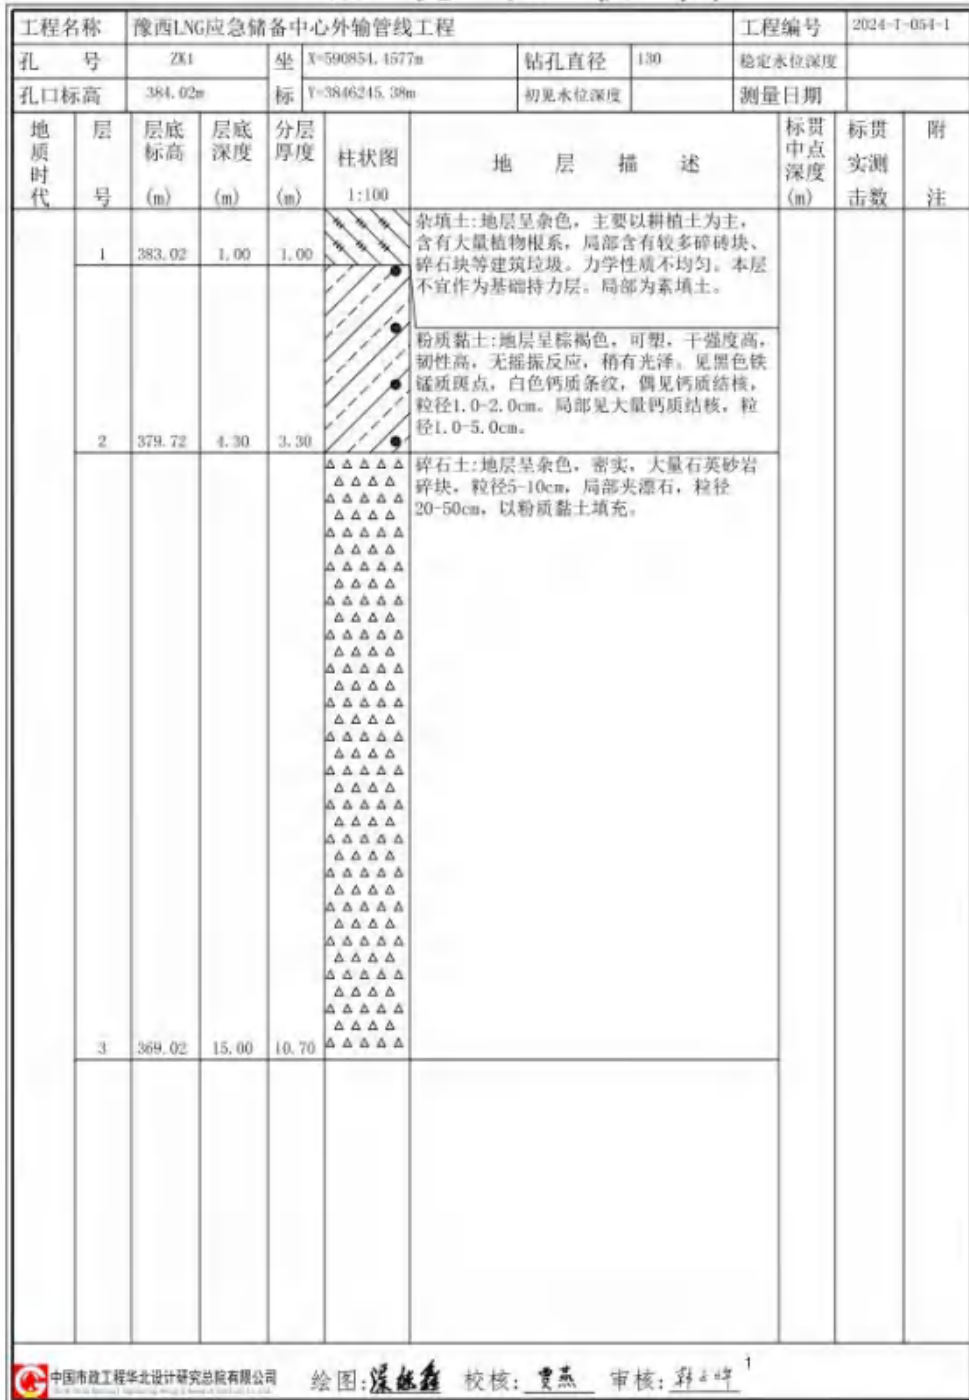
| 工程名称 | 豫西LNG应急储备中心外输管线工程 | | | | 工程编号 | 2024-T-054-1 |
|---|---|---|---|---|---|---|
| 孔号 | ZK1 | 坐标 | X=590854.4577m | 钻孔直径 | 130 | 稳定水位深度 | |
| 孔口标高 | 384.02m | | Y=3846245.38m | 初见水位深度 | | 测量日期 | |

| 地质时代 | 层号 | 层底标高 (m) | 层底深度 (m) | 分层厚度 (m) | 柱状图 1:100 | 地层描述 | 标贯中点深度 (m) | 标贯实测击数 | 附注 |
|---|---|---|---|---|---|---|---|---|---|
| | 1 | 383.02 | 1.00 | 1.00 | | 杂填土：地层呈杂色，主要以耕植土为主，含有大量植物根系，局部含有较多碎砖块、碎石块等建筑垃圾。力学性质不均匀。本层不宜作为基础持力层。局部为素填土。 | | | |
| | 2 | 379.72 | 4.30 | 3.30 | | 粉质黏土：地层呈棕褐色，可塑，干强度高，韧性高，无摇振反应，稍有光泽。见黑色铁锰质斑点，白色钙质条纹，偶见钙质结核，粒径1.0-2.0cm。局部见大量钙质结核，粒径1.0-5.0cm。 | | | |
| | 3 | 369.02 | 15.00 | 10.70 | | 碎石土：地层呈杂色，密实，大量石英砂岩碎块，粒径5-10cm，局部夹漂石，粒径20-50cm，以粉质黏土填充。 | | | |

中国市政工程华北设计研究总院有限公司 绘图：張赫鑫 校核：贾燕 审核：郭小峰 1